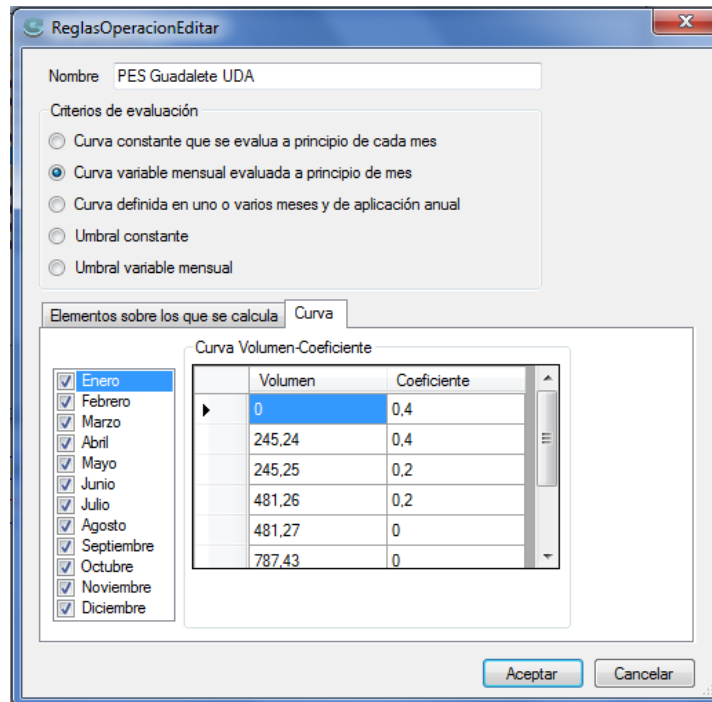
ReglasOperacionEditar

Nombre PES Guadalete UDA

Criterios de evaluación

Curva constante que se evalua a principio de cada mes

Curva variable mensual evaluada a principio de mes

Curva definida en uno o varios meses y de aplicación anual

Umbral constante

Umbral variable mensual

Elementos sobre los que se calcula | Curva

Enero
Febrero
Marzo
Abril
Mayo
Junio
Julio
Agosto
Septiembre
Octubre
Noviembre
Diciembre

Curva Volumen-Coeficiente

| Volumen | Coeficiente |
|---|---|
| 0 | 0,4 |
| 245,24 | 0,4 |
| 245,25 | 0,2 |
| 481,26 | 0,2 |
| 481,27 | 0 |
| 787,43 | 0 |

Aceptar Cancelar